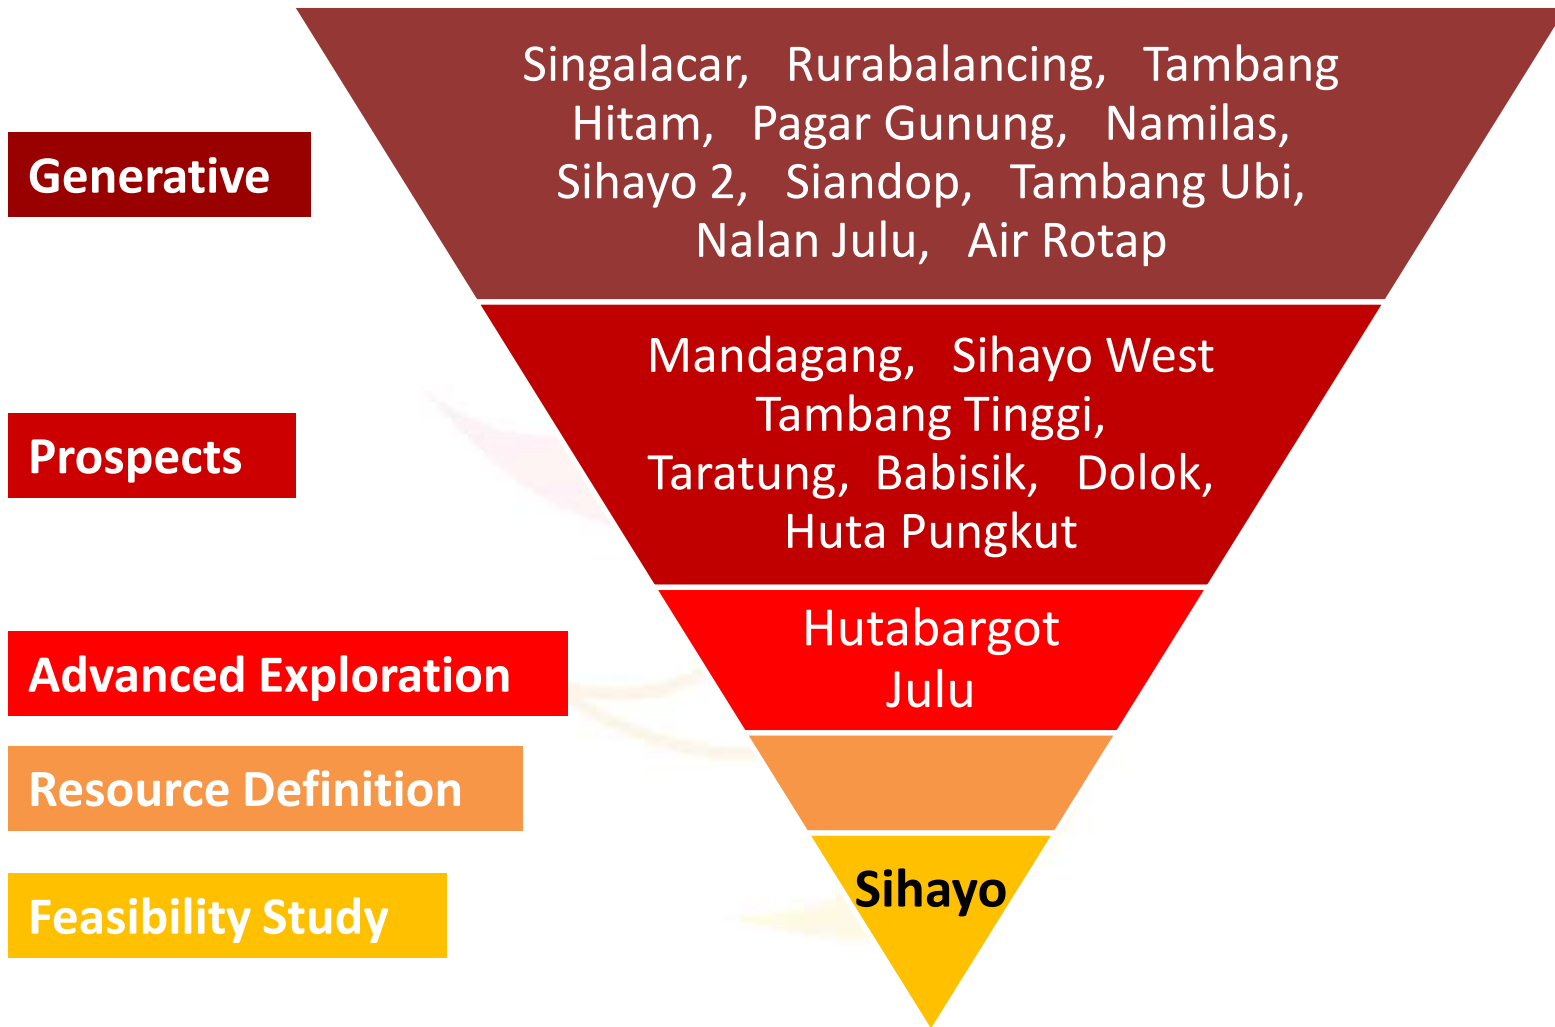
Generative

Singalacar, Rurabalancing, Tambang Hitam, Pagar Gunung, Namilas, Sihayo 2, Siandop, Tambang Ubi, Nalan Julu, Air Rotap

Prospects

Mandagang, Sihayo West Tambang Tinggi, Taratung, Babisik, Dolok, Huta Pungkut

Advanced Exploration

Hutabargot Julu

Resource Definition

Feasibility Study

Sihayo